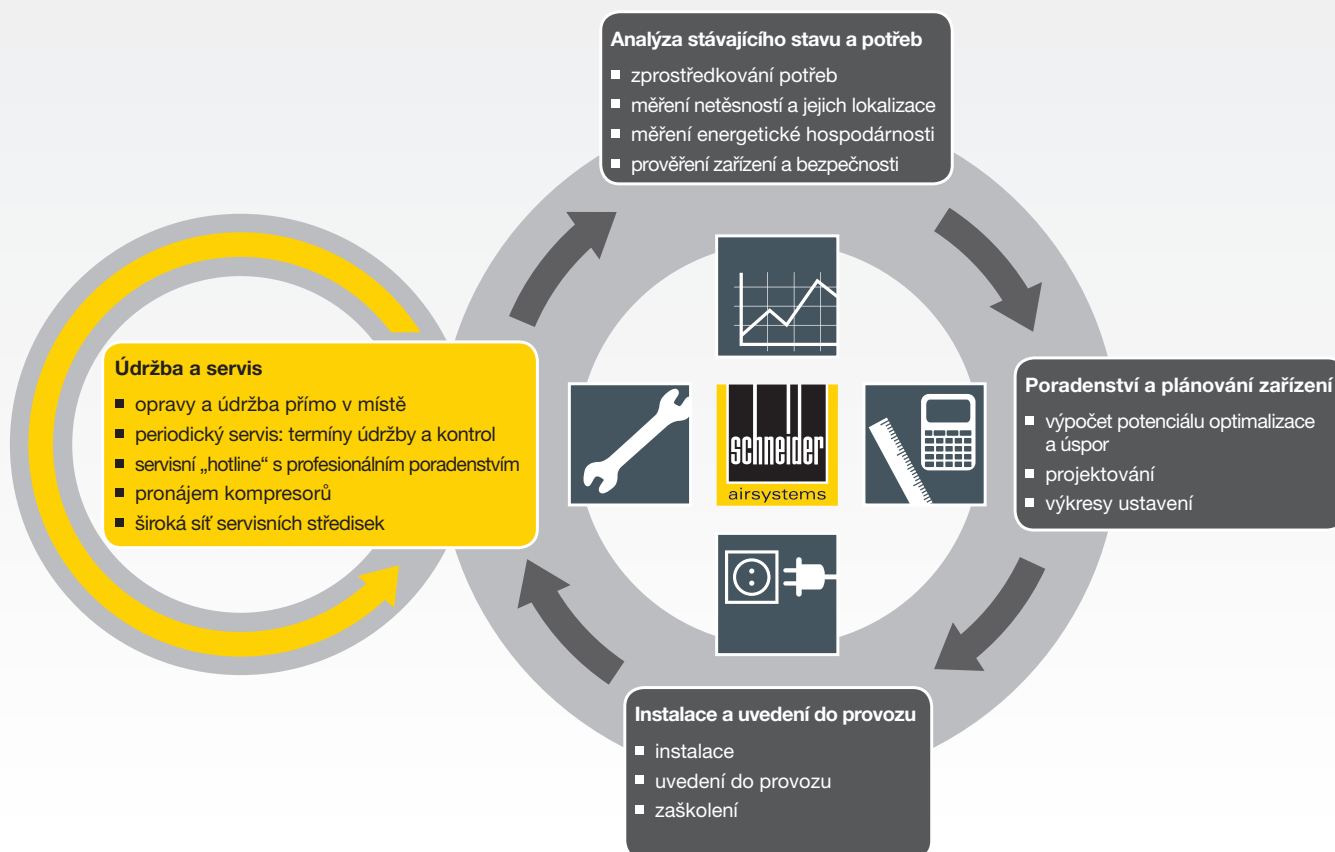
Analýza stávajícího stavu a potřeb
- zprostředkování potřeb
- měření netěsností a jejich lokalizace
- měření energetické hospodárnosti
- prověření zařízení a bezpečnosti

Poradenství a plánování zařízení
- výpočet potenciálu optimalizace a úspor
- projektování
- výkresy ustavení

Instalace a uvedení do provozu
- instalace
- uvedení do provozu
- zaškolení

Údržba a servis
- opravy a údržba přímo v místě
- periodický servis: termíny údržby a kontrol
- servisní „hotline“ s profesionálním poradenstvím
- pronájem kompresorů
- široká síť servisních středisek

schneider
airsystems